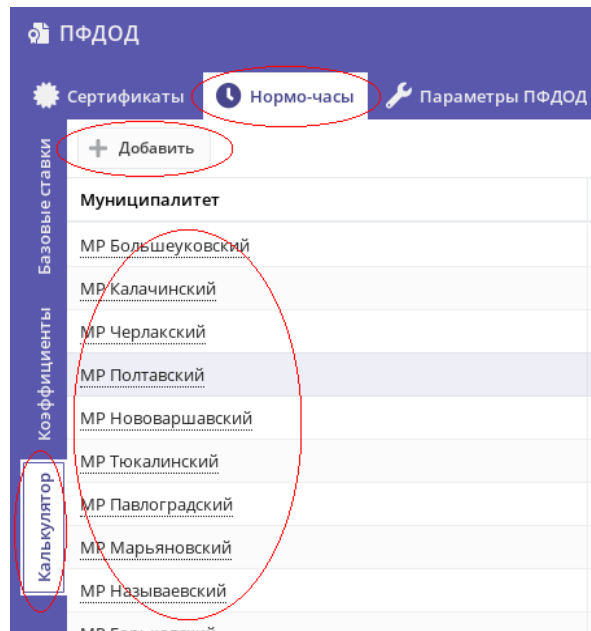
ПФДОД

Сертификаты Нормо-часы Параметры ПФДОД

Базовые ставки

Коэффициенты

Калькулятор

Добавить

| Муниципалитет |
|---|
| МР Большеуковский |
| МР Калачинский |
| МР Черлакский |
| МР Полтавский |
| МР Нововаршавский |
| МР Тюкалинский |
| МР Павлоградский |
| МР Марьяновский |
| МР Называевский |
| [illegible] |